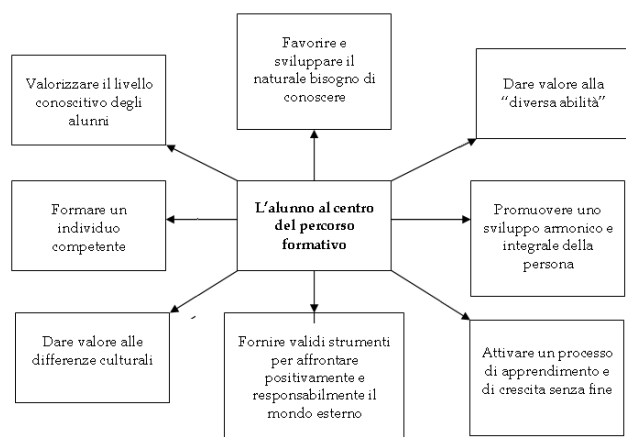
Favorire e sviluppare il naturale bisogno di conoscere

Valorizzare il livello conoscitivo degli alunni

Dare valore alla "diversa abilità"

Formare un individuo competente

L'alunno al centro del percorso formativo

Promuovere uno sviluppo armonico e integrale della persona

Dare valore alle differenze culturali

Fornire validi strumenti per affrontare positivamente e responsabilmente il mondo esterno

Attivare un processo di apprendimento e di crescita senza fine